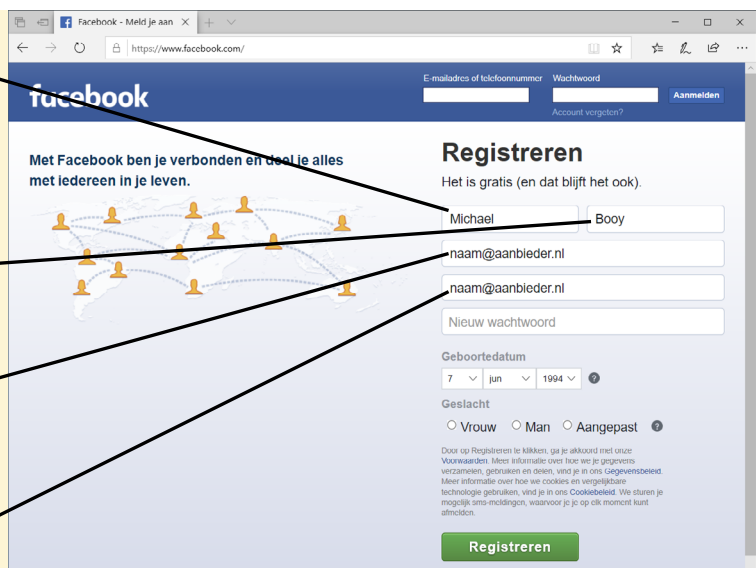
Facebook - Meld je aan

https://www.facebook.com/

facebook

E-mailadres of telefoonnummer

Wachtwoord

Aanmelden

Account vergeten?

Met Facebook ben je verbonden en deel je alles met iedereen in je leven.

Registreren

Het is gratis (en dat blijft het ook).

Michael

Booy

naam@aanbieder.nl

naam@aanbieder.nl

Nieuw wachtwoord

Geboortedatum

7 jun 1994

Geslacht

Vrouw Man Aangepast

Door op Registreren te klikken, ga je akkoord met onze Voorwaarden. Meer informatie over hoe we je gegevens verzamelen, gebruiken en delen, vind je in ons Gegevensbeleid. Meer informatie over hoe we cookies en vergelijkbare technologie gebruiken, vind je in ons Cookiebeleid. We sturen je mogelijk sms-meldingen, waarvoor je je op elk moment kunt afmelden.

Registreren